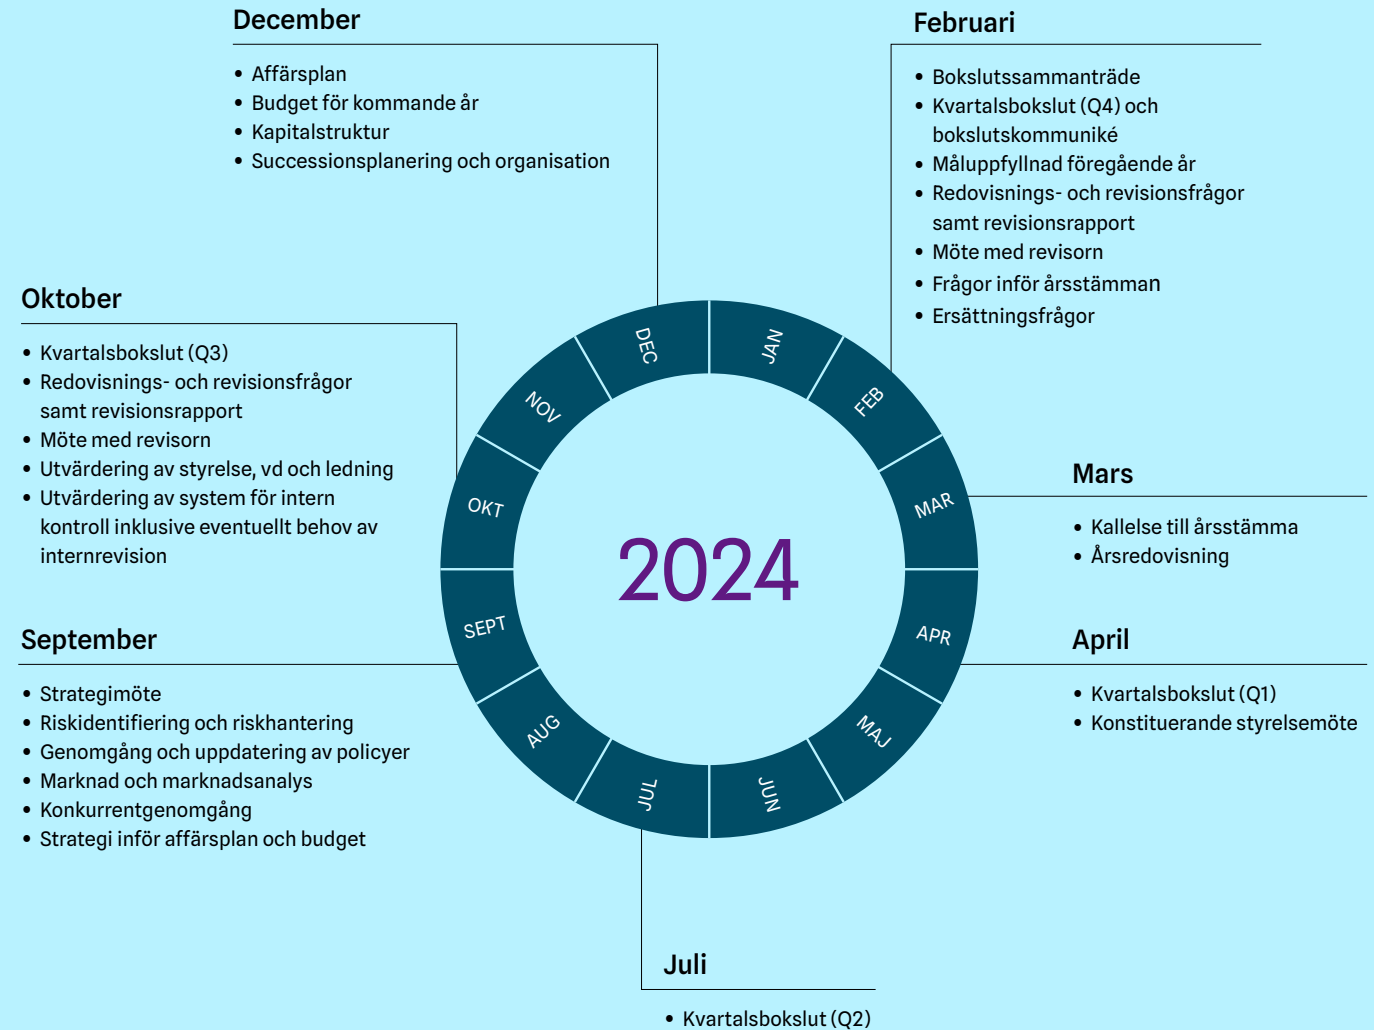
December

- Affärsplan
- Budget för kommande år
- Kapitalstruktur
- Successionsplanering och organisation

Februari

- Bokslutssammanträde
- Kvartalsbokslut (Q4) och bokslutskommuniké
- Måluppfyllnad föregående år
- Redovisnings- och revisionsfrågor samt revisionsrapport
- Möte med revisorn
- Frågor inför årsstämman
- Ersättningsfrågor

Oktober

- Kvartalsbokslut (Q3)
- Redovisnings- och revisionsfrågor samt revisionsrapport
- Möte med revisorn
- Utvärdering av styrelse, vd och ledning
- Utvärdering av system för intern kontroll inklusive eventuellt behov av internrevision

DEC JAN FEB MAR APR MAJ JUN JUL AUG SEPT OKT NOV

2024

Mars

- Kallelse till årsstämma
- Årsredovisning

September

- Strategimöte
- Riskidentifiering och riskhantering
- Genomgång och uppdatering av policyer
- Marknad och marknadsanalys
- Konkurrentgenomgång
- Strategi inför affärsplan och budget

April

- Kvartalsbokslut (Q1)
- Konstituerande styrelsemöte

Juli

- Kvartalsbokslut (Q2)